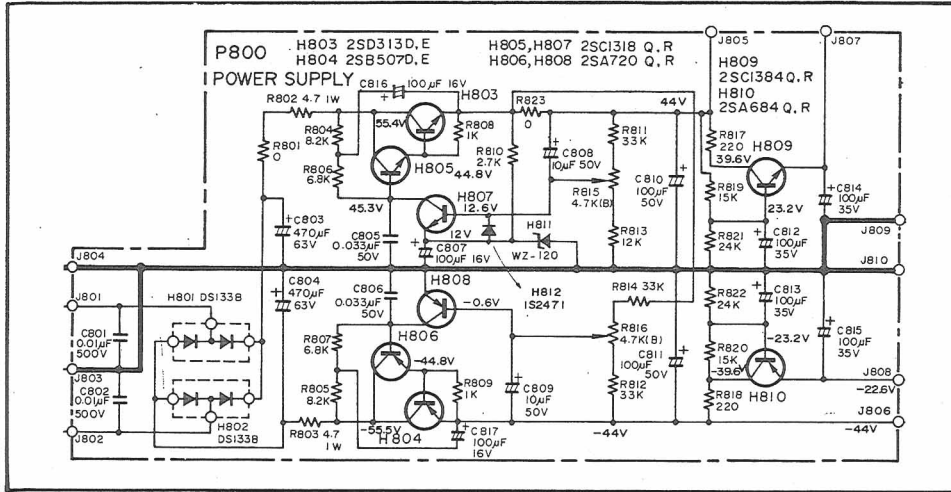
P800
POWER SUPPLY

H803 2SD313D.E
H804 2SB507D.E

H805,H807 2SC1318 Q.R
H806,H808 2SA720 Q.R

J805
J807

H809
2SC1384Q.R
H810
2SA684 Q.R

C816 100μF 16V
R802 4.7 1W
H803
R804 8.2K
55.4V
R808 1K
R801 0
R806 6.8K
H805
44.8V
45.3V
R823 0
R810 2.7K
C808 10μF 50V
R811 33K
44V
R815 4.7K(B)
C810 100μF 50V
R813 12K
H807
12.6V
12V
H811
WZ-120
C803 470μF 63V
C805 0.033μF 50V
C807 100μF 16V
R817 220
39.6V
H809
R819 15K
23.2V
R821 24K
C812 100μF 35V
C814 100μF 35V
J809
J810
J804
J801
C804 470μF 63V
C806 0.033μF 50V
H808
-0.6V
H812
IS2471
R814 33K
R822 24K
C813 100μF 35V
H801 DS1338
C801 0.01μF 500V
J803
C802 0.01μF 500V
J802
H802 DS1338
R807 6.8K
H806
-44.8V
R805 8.2K
R809 1K
-55.5V
H804
R803 4.7 1W
C817 100μF 16V
C809 10μF 50V
R816 4.7K(B)
C811 100μF 50V
R812 33K
-44V
R820 15K
-39.6
-23.2V
C815 100μF 35V
R818 220
H810
J808
-22.6V
J806
-44V